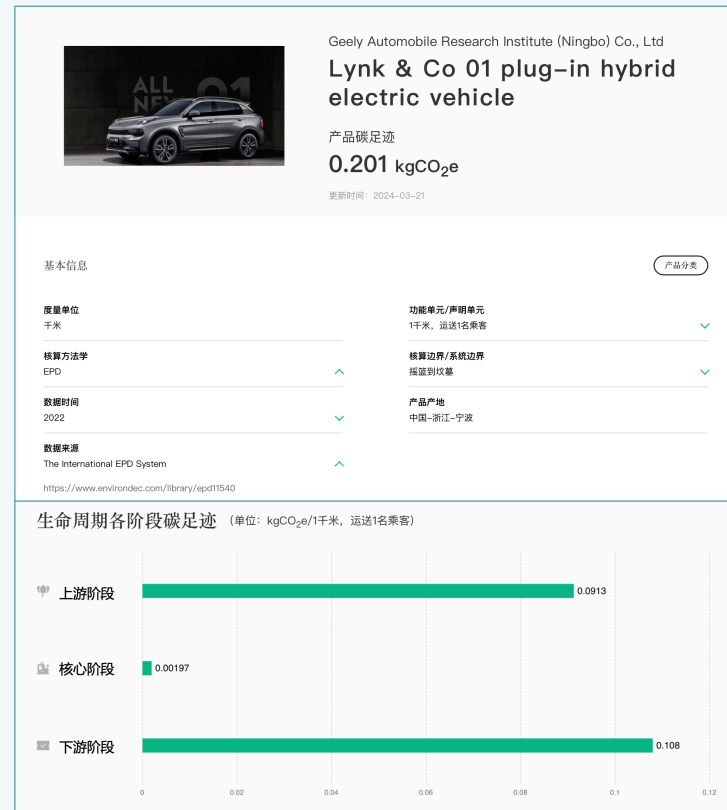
ALL NEW 01

Geely Automobile Research Institute (Ningbo) Co., Ltd

Lynk & Co 01 plug-in hybrid electric vehicle

产品碳足迹

0.201 $kgCO_2e$

更新时间：2024-03-21

基本信息

产品分类

度量单位
千米

功能单元/声明单元
1千米，运送1名乘客

核算方法学
EPD

核算边界/系统边界
摇篮到坟墓

数据时间
2022

产品产地
中国-浙江-宁波

数据来源
The International EPD System

https://www.environdec.com/library/epd11540

生命周期各阶段碳足迹 （单位：$kgCO_2e$/1千米，运送1名乘客）

上游阶段 0.0913

核心阶段 0.00197

下游阶段 0.108

0 0.02 0.04 0.06 0.08 0.1 0.12